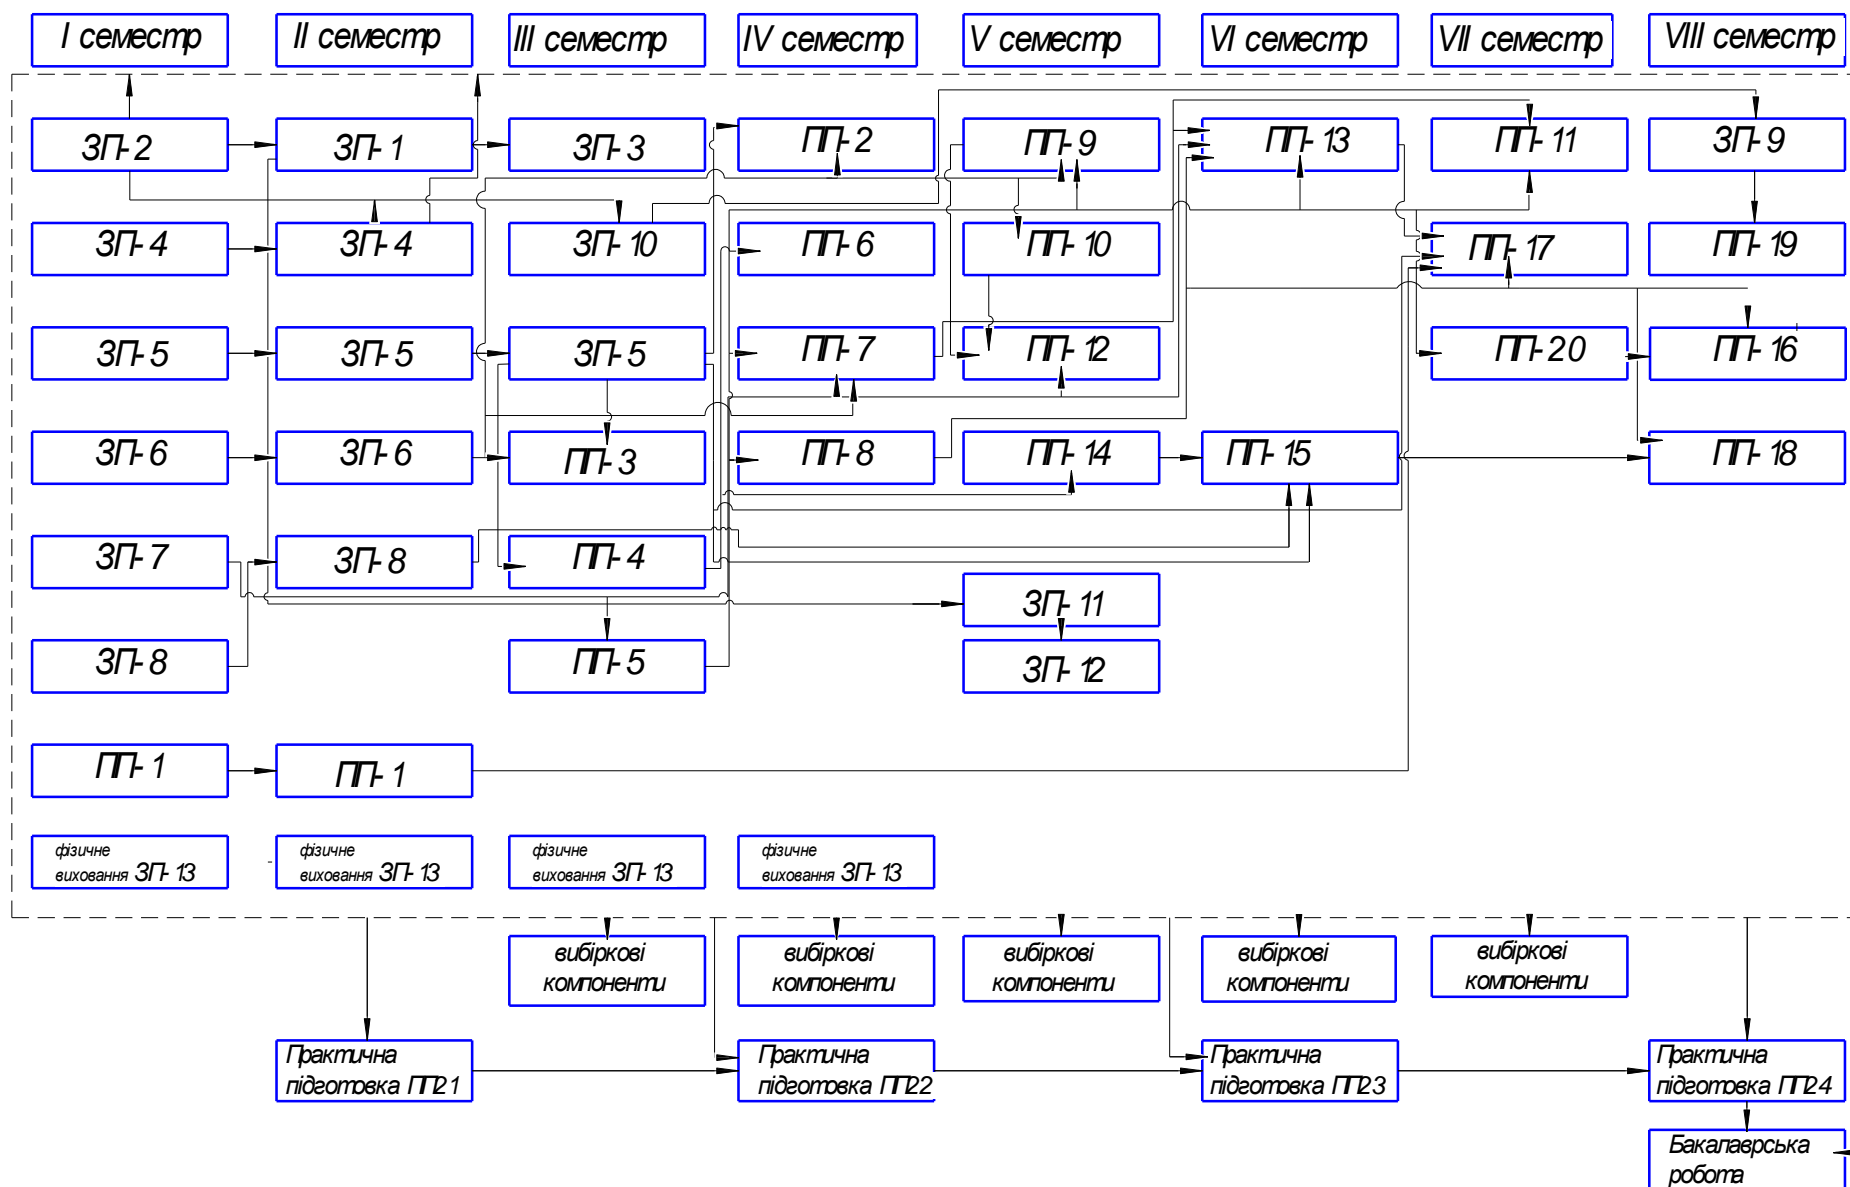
I семестр
II семестр
III семестр
IV семестр
V семестр
VI семестр
VII семестр
VIII семестр

ЗП-2
ЗП-1
ЗП-3
ПП-2
ПП-9
ПП-13
ПП-11
ЗП-9

ЗП-4
ЗП-4
ЗП-10
ПП-6
ПП-10
ПП-17
ПП-19

ЗП-5
ЗП-5
ЗП-5
ПП-7
ПП-12
ПП-20
ПП-16

ЗП-6
ЗП-6
ПП-3
ПП-8
ПП-14
ПП-15
ПП-18

ЗП-7
ЗП-8
ПП-4
ЗП-11

ЗП-8
ПП-5
ЗП-12

ПП-1
ПП-1

фізичне виховання ЗП-13
фізичне виховання ЗП-13
фізичне виховання ЗП-13
фізичне виховання ЗП-13

вибіркові компоненти
вибіркові компоненти
вибіркові компоненти
вибіркові компоненти
вибіркові компоненти

Практична підготовка ПП21
Практична підготовка ПП22
Практична підготовка ПП23
Практична підготовка ПП24
Бакалаврська робота